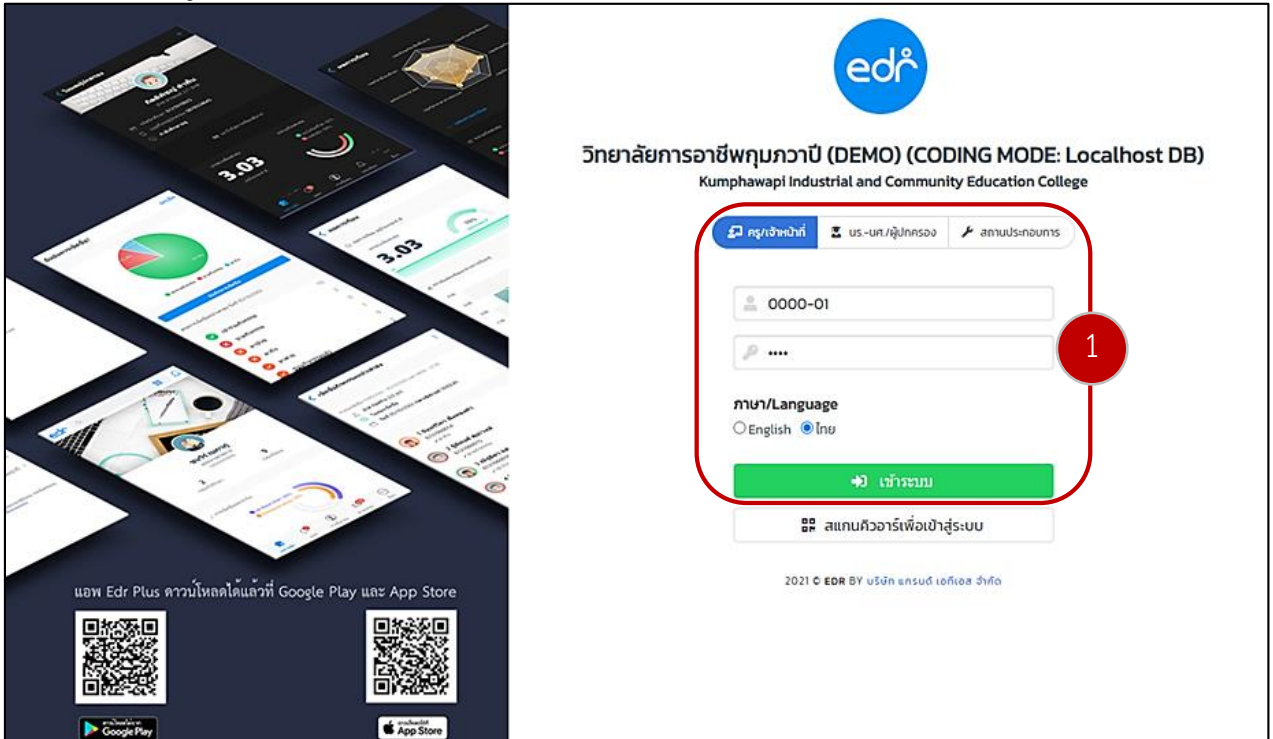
3.03

3.03

edr

แอพ Edr Plus ดาวน์โหลดได้แล้วที่ Google Play และ App Store

Google Play

App Store

edr

วิทยาลัยการอาชีพกุมภวาปี (DEMO) (CODING MODE: Localhost DB)
Kumphawapi Industrial and Community Education College

ครู/เจ้าหน้าที่ | นร.-นศ./ผู้ปกครอง | สถานประกอบการ

0000-01

••••

1

ภาษา/Language
English ไทย

เข้าระบบ

สแกนคิวอาร์เพื่อเข้าสู่ระบบ

2021 © EDR BY บริษัท แกรนด์ เอทีเอส จำกัด